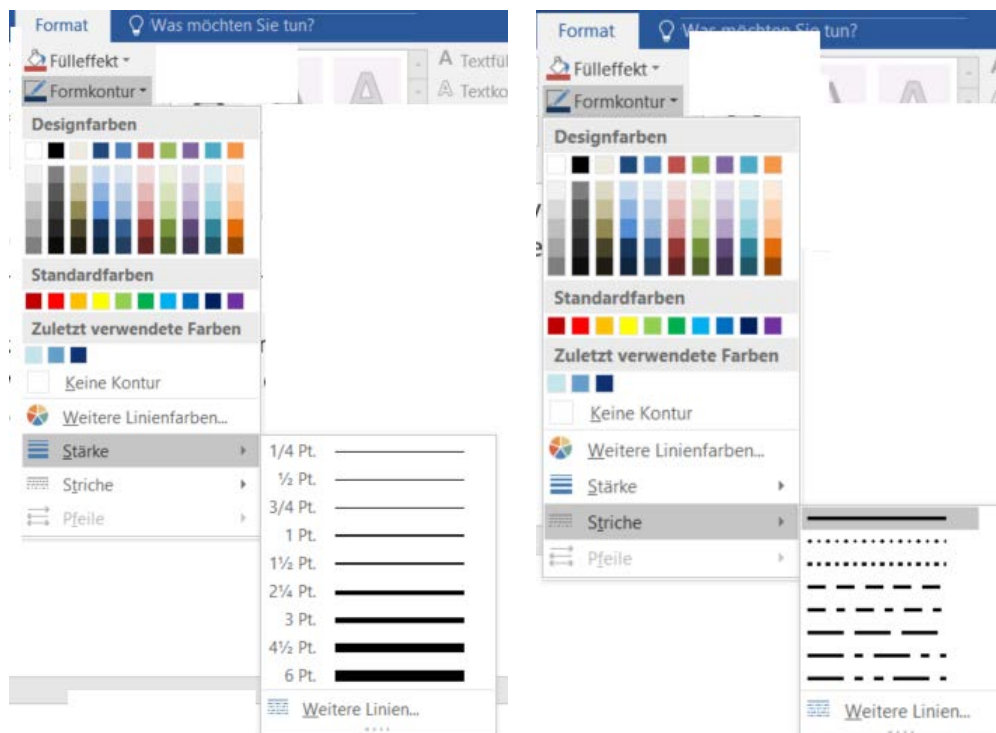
Format
Was möchten Sie tun?
Fülleffekt
Formkontur
Textfü
Textko
Designfarben
Standardfarben
Zuletzt verwendete Farben
Keine Kontur
Weitere Linienfarben...
Stärke
Striche
Pfeile
1/4 Pt.
½ Pt.
3/4 Pt.
1 Pt.
1½ Pt.
2¼ Pt.
3 Pt.
4½ Pt.
6 Pt.
Weitere Linien...

Format
Was möchten Sie tun?
Fülleffekt
Formkontur
Designfarben
Standardfarben
Zuletzt verwendete Farben
Keine Kontur
Weitere Linienfarben...
Stärke
Striche
Pfeile
Weitere Linien...